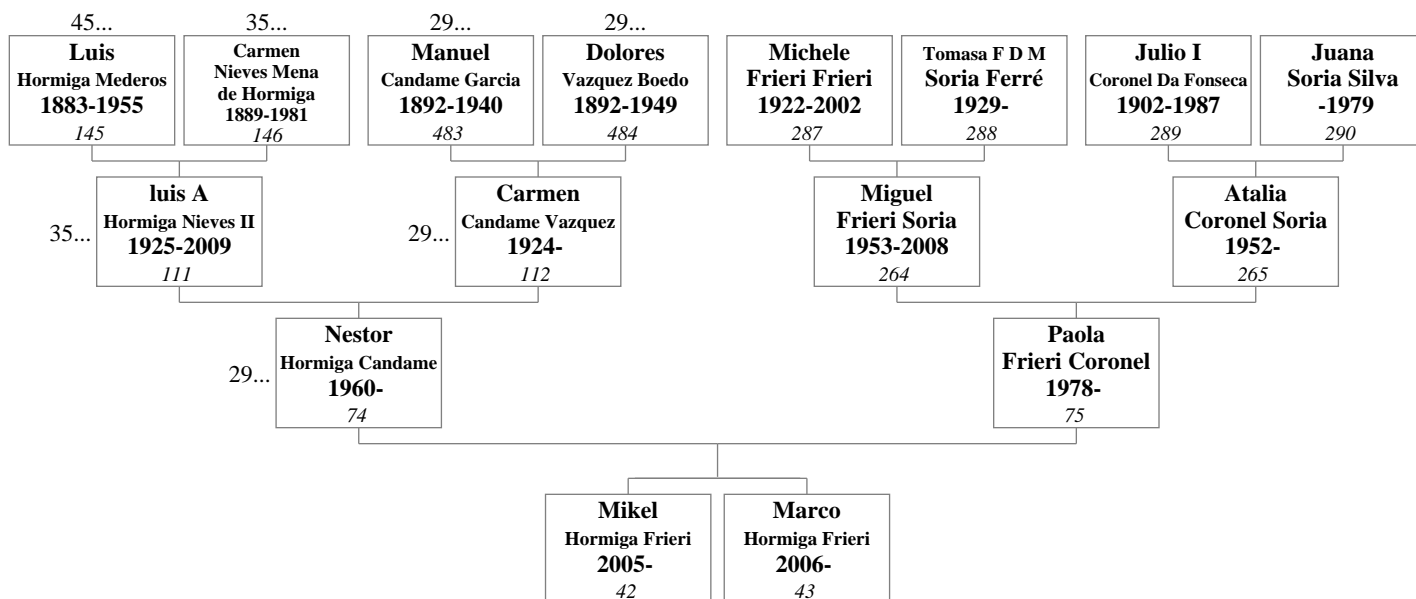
45...
Luis
Hormiga Mederos
1883-1955
145

35...
Carmen
Nieves Mena
de Hormiga
1889-1981
146

29...
Manuel
Candame Garcia
1892-1940
483

29...
Dolores
Vazquez Boedo
1892-1949
484

Michele
Frieri Frieri
1922-2002
287

Tomasa F D M
Soria Ferré
1929-
288

Julio I
Coronel Da Fonseca
1902-1987
289

Juana
Soria Silva
-1979
290

35...
luis A
Hormiga Nieves II
1925-2009
111

29...
Carmen
Candame Vazquez
1924-
112

Miguel
Frieri Soria
1953-2008
264

Atalia
Coronel Soria
1952-
265

29...
Nestor
Hormiga Candame
1960-
74

Paola
Frieri Coronel
1978-
75

Mikel
Hormiga Frieri
2005-
42

Marco
Hormiga Frieri
2006-
43